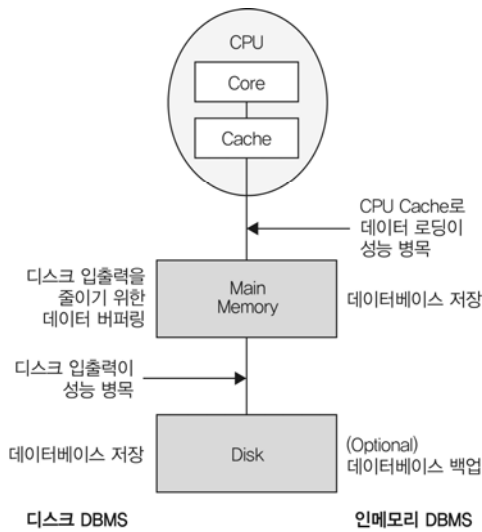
CPU

Core

Cache

CPU Cache로 데이터 로딩이 성능 병목

디스크 입출력을 줄이기 위한 데이터 버퍼링

Main Memory

데이터베이스 저장

디스크 입출력이 성능 병목

데이터베이스 저장

Disk

(Optional) 데이터베이스 백업

디스크 DBMS

인메모리 DBMS